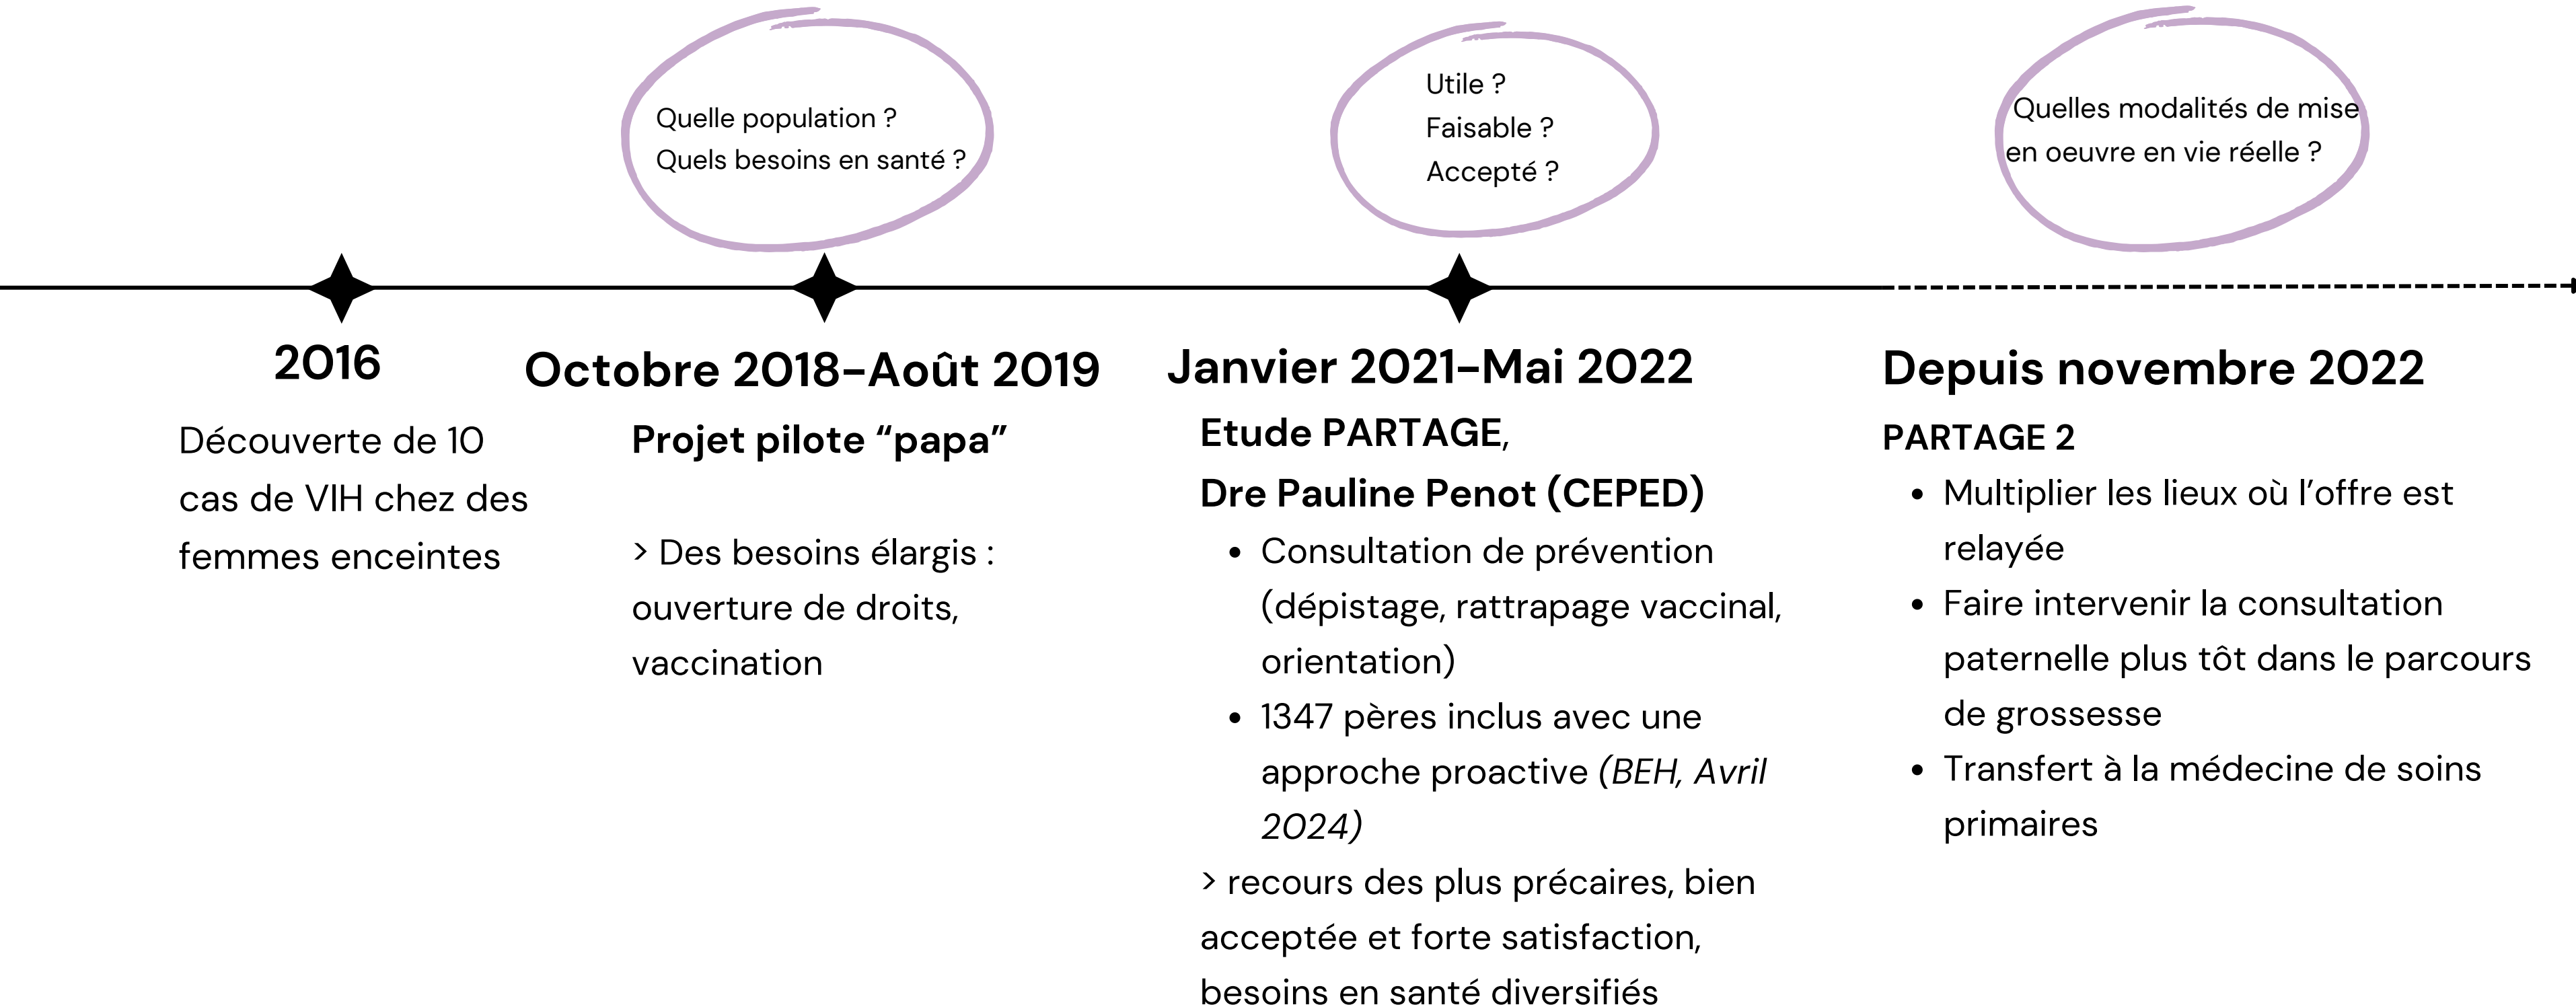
Quelle population ?
Quels besoins en santé ?

Utile ?
Faisable ?
Accepté ?

Quelles modalités de mise en oeuvre en vie réelle ?

2016

Découverte de 10 cas de VIH chez des femmes enceintes

Octobre 2018–Août 2019

Projet pilote “papa”

> Des besoins élargis : ouverture de droits, vaccination

Janvier 2021–Mai 2022

Etude PARTAGE,
Dre Pauline Penot (CEPED)

- Consultation de prévention (dépistage, rattrapage vaccinal, orientation)
- 1347 pères inclus avec une approche proactive *(BEH, Avril 2024)*

> recours des plus précaires, bien acceptée et forte satisfaction, besoins en santé diversifiés

Depuis novembre 2022

PARTAGE 2

- Multiplier les lieux où l’offre est relayée
- Faire intervenir la consultation paternelle plus tôt dans le parcours de grossesse
- Transfert à la médecine de soins primaires